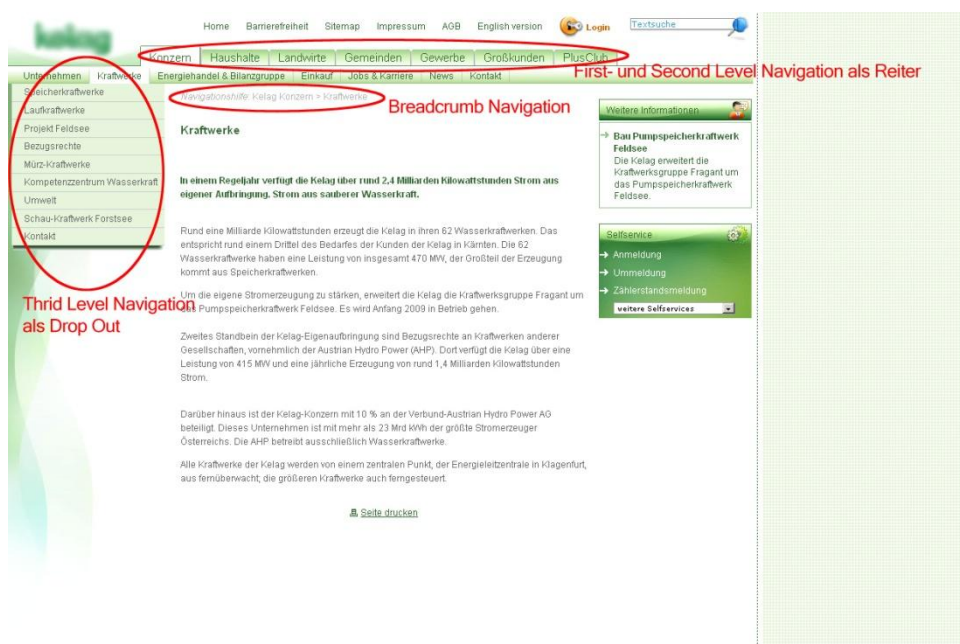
kelag

Home Barrierefreiheit Sitemap Impressum AGB English version Login Textsuche

Konzern Haushalte Landwirte Gemeinden Gewerbe Großkunden PlusClub

First- und Second Level Navigation als Reiter

Unternehmen Kraftwerke Energiehandel & Bilanzgruppe Einkauf Jobs & Karriere News Kontakt

Speicherkraftwerke
Laufkraftwerke
Projekt Feldsee
Bezugsrechte
Mürz-Kraftwerke
Kompetenzzentrum Wasserkraft
Umwelt
Schau-Kraftwerk Forstsee
Kontakt

Thrid Level Navigation als Drop Out

Navigationshilfe: Kelag Konzern > Kraftwerke

Breadcrumb Navigation

Kraftwerke

In einem Regeljahr verfügt die Kelag über rund 2,4 Milliarden Kilowattstunden Strom aus eigener Aufbringung. Strom aus sauberer Wasserkraft.

Rund eine Milliarde Kilowattstunden erzeugt die Kelag in ihren 62 Wasserkraftwerken. Das entspricht rund einem Drittel des Bedarfes der Kunden der Kelag in Kärnten. Die 62 Wasserkraftwerke haben eine Leistung von insgesamt 470 MW, der Großteil der Erzeugung kommt aus Speicherkraftwerken.

Um die eigene Stromerzeugung zu stärken, erweitert die Kelag die Kraftwerksgruppe Fragant um das Pumpspeicherkraftwerk Feldsee. Es wird Anfang 2009 in Betrieb gehen.

Zweites Standbein der Kelag-Eigenaufbringung sind Bezugsrechte an Kraftwerken anderer Gesellschaften, vornehmlich der Austrian Hydro Power (AHP). Dort verfügt die Kelag über eine Leistung von 415 MW und eine jährliche Erzeugung von rund 1,4 Milliarden Kilowattstunden Strom.

Darüber hinaus ist der Kelag-Konzern mit 10 % an der Verbund-Austrian Hydro Power AG beteiligt. Dieses Unternehmen ist mit mehr als 23 Mrd kWh der größte Stromerzeuger Österreichs. Die AHP betreibt ausschließlich Wasserkraftwerke.

Alle Kraftwerke der Kelag werden von einem zentralen Punkt, der Energieleitzentrale in Klagenfurt, aus fernüberwacht; die größeren Kraftwerke auch ferngesteuert.

Seite drucken

Weitere Informationen

Bau Pumpspeicherkraftwerk Feldsee
Die Kelag erweitert die Kraftwerksgruppe Fragant um das Pumpspeicherkraftwerk Feldsee.

Selfservice
Anmeldung
Ummeldung
Zählerstandsmeldung
weitere Selfservices